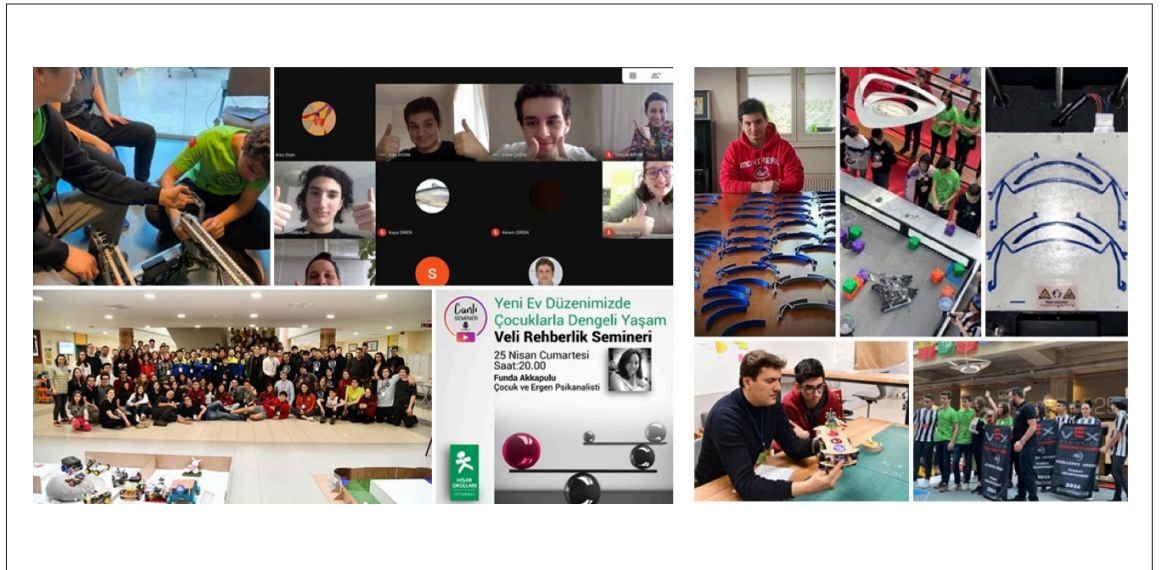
Canlı SEMİNER

Yeni Ev Düzenimizde Çocuklarla Dengeli Yaşam

Veli Rehberlik Semineri

25 Nisan Cumartesi
Saat:20.00

Funda Akkapulu
Çocuk ve Ergen Psikanalisti

HİSAR OKULLARI
İSTANBUL

Kaya ÖREN

Kerem ÖREN

S

VEX

VEX